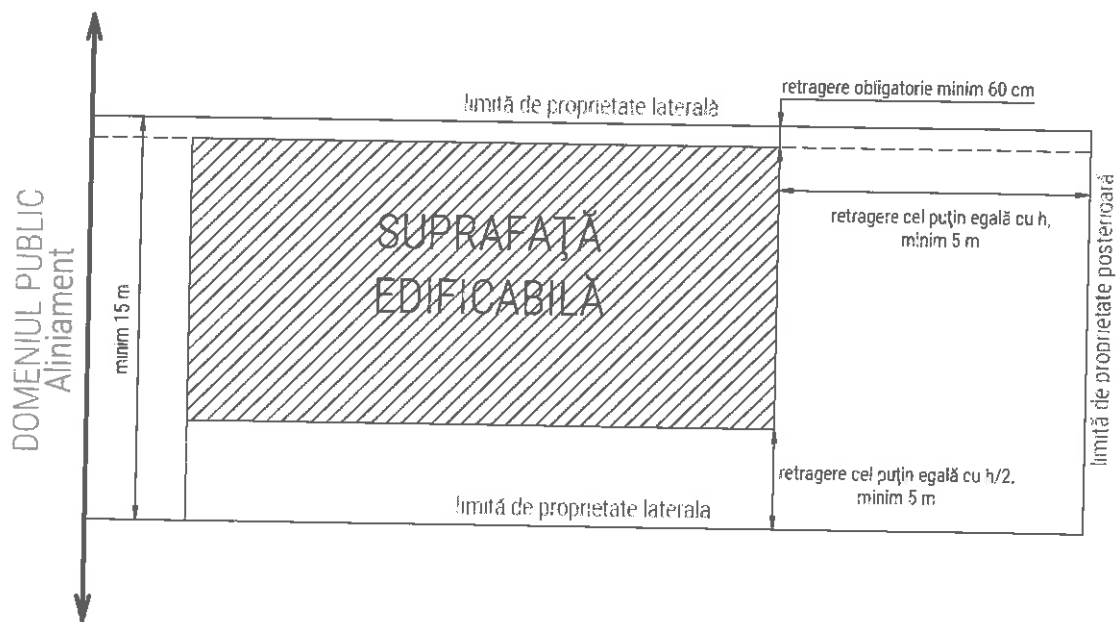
DOMENIUL PUBLIC
Aliniament

limită de proprietate laterală

retragere obligatorie minim 60 cm

SUPRAFAȚĂ EDIFICABILĂ

minim 15 m

retragere cel puțin egală cu h, minim 5 m

limită de proprietate posterioară

retragere cel puțin egală cu h/2, minim 5 m

limită de proprietate laterala